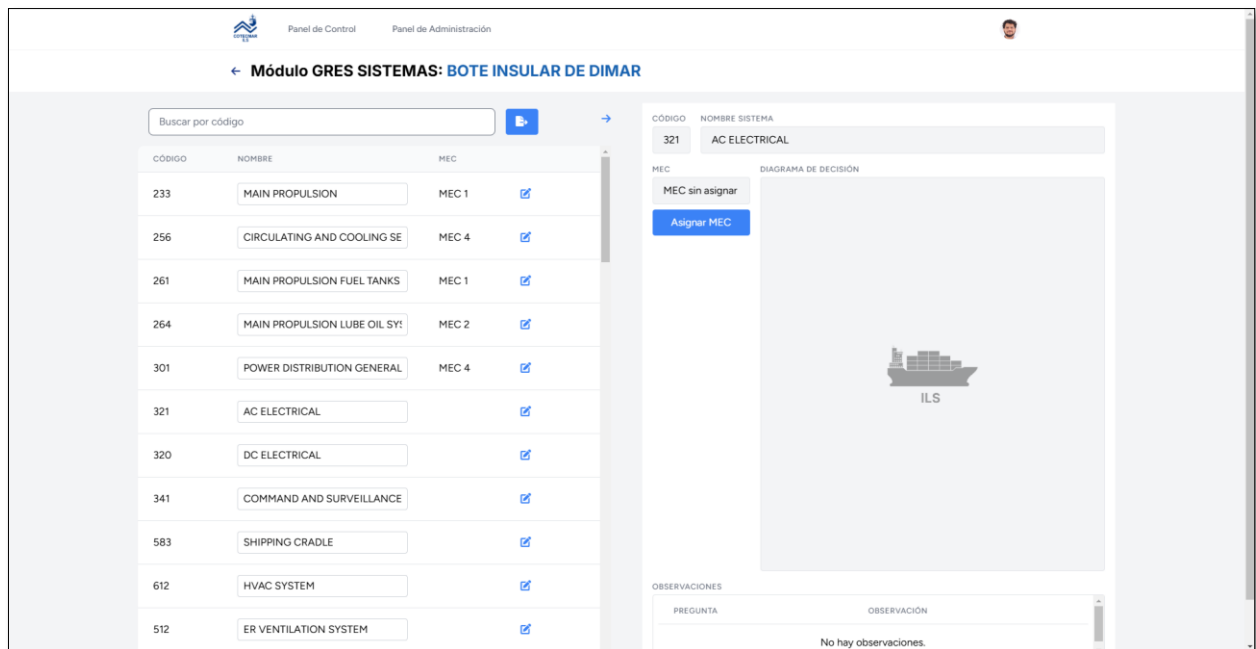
COTECMAR

Panel de Control Panel de Administración

← Módulo GRES SISTEMAS: BOTE INSULAR DE DIMAR

Buscar por código

| CÓDIGO | NOMBRE | MEC |
|---|---|---|
| 233 | MAIN PROPULSION | MEC 1 |
| 256 | CIRCULATING AND COOLING SE | MEC 4 |
| 261 | MAIN PROPULSION FUEL TANKS | MEC 1 |
| 264 | MAIN PROPULSION LUBE OIL SYS | MEC 2 |
| 301 | POWER DISTRIBUTION GENERAL | MEC 4 |
| 321 | AC ELECTRICAL | |
| 320 | DC ELECTRICAL | |
| 341 | COMMAND AND SURVEILLANCE | |
| 583 | SHIPPING CRADLE | |
| 612 | HVAC SYSTEM | |
| 512 | ER VENTILATION SYSTEM | |

CÓDIGO NOMBRE SISTEMA
321 AC ELECTRICAL

MEC
MEC sin asignar
Asignar MEC

DIAGRAMA DE DECISIÓN

ILS

OBSERVACIONES

| PREGUNTA | OBSERVACIÓN |
|---|---|

No hay observaciones.